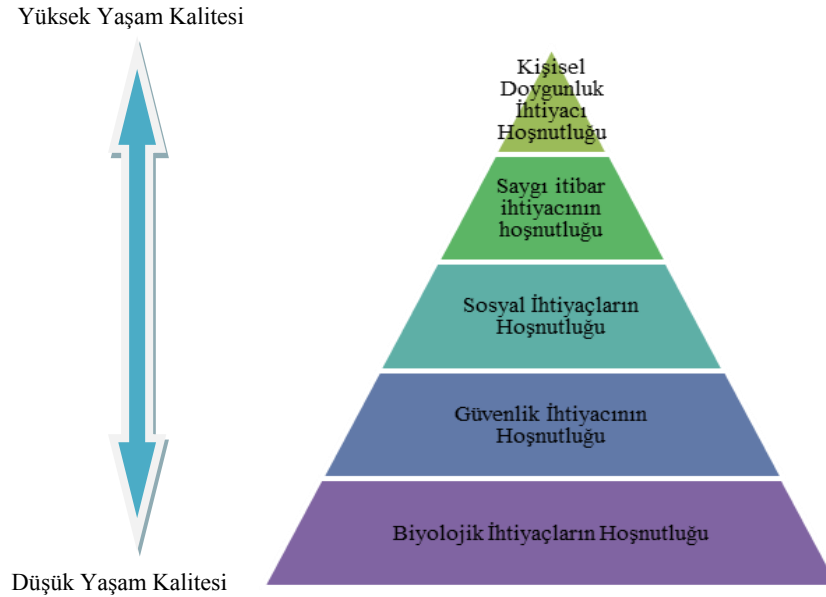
Yüksek Yaşam Kalitesi

Kişisel Doygunluk İhtiyacı Hoşnutluğu

Saygı itibar ihtiyacının hoşnutluğu

Sosyal İhtiyaçların Hoşnutluğu

Güvenlik İhtiyacının Hoşnutluğu

Biyolojik İhtiyaçların Hoşnutluğu

Düşük Yaşam Kalitesi